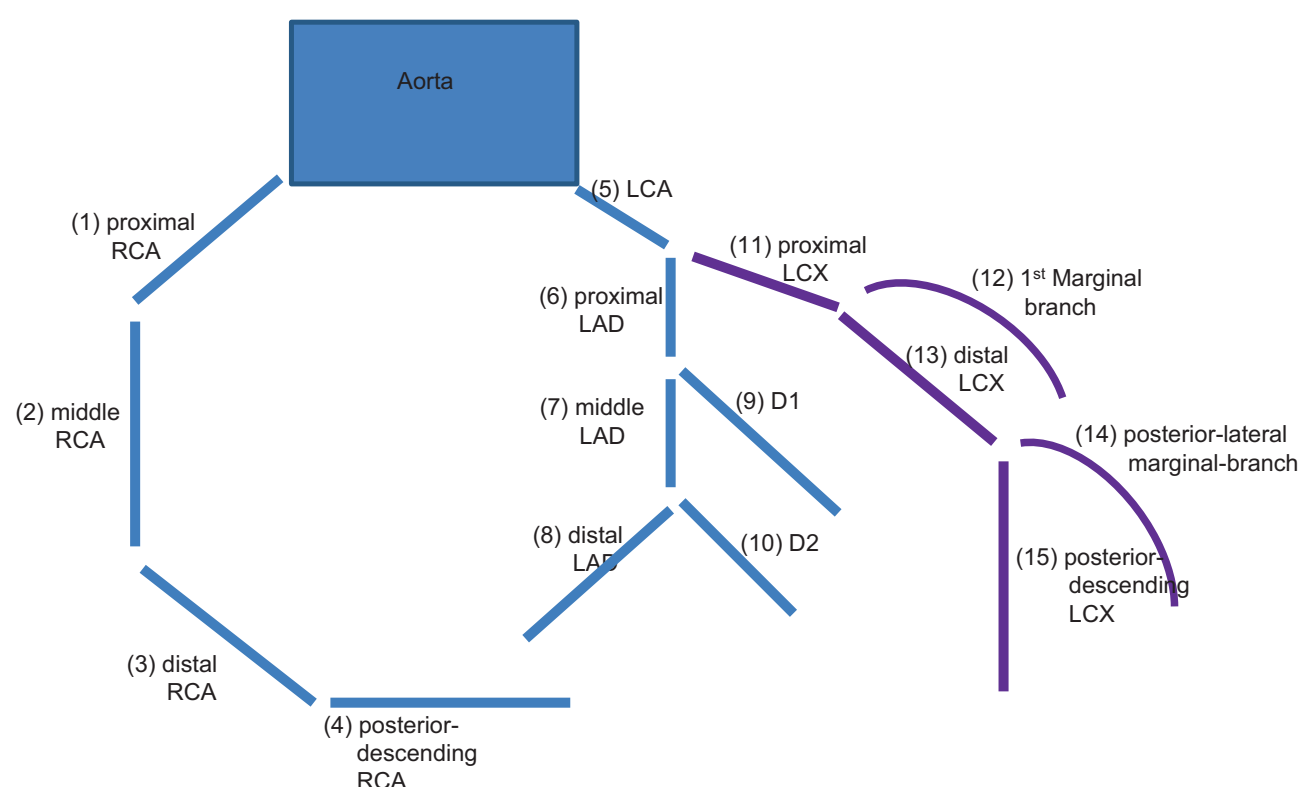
Aorta

(1) proximal RCA

(2) middle RCA

(3) distal RCA

(4) posterior-descending RCA

(5) LCA

(6) proximal LAD

(7) middle LAD

(8) distal LAD

(9) D1

(10) D2

(11) proximal LCX

(12) 1$^{st}$ Marginal branch

(13) distal LCX

(14) posterior-lateral marginal-branch

(15) posterior-descending LCX